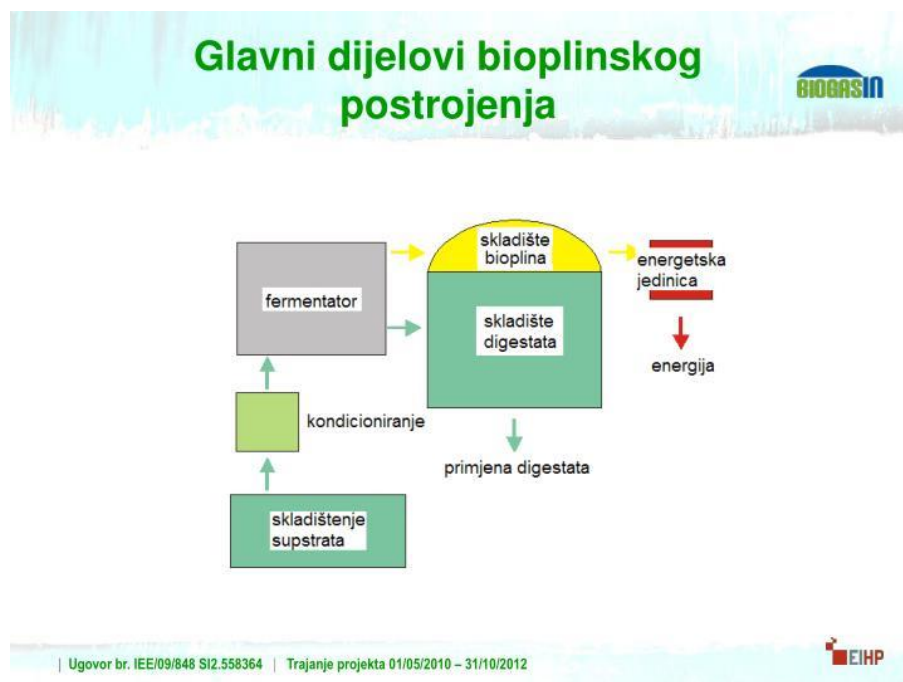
Glavni dijelovi bioplinskog postrojenja

BIOGASIN

fermentator

skladište bioplina

skladište digestata

energetska jedinica

energija

kondicioniranje

primjena digestata

skladištenje supstrata

| Ugovor br. IEE/09/848 SI2.558364 | Trajanje projekta 01/05/2010 – 31/10/2012

EIHP